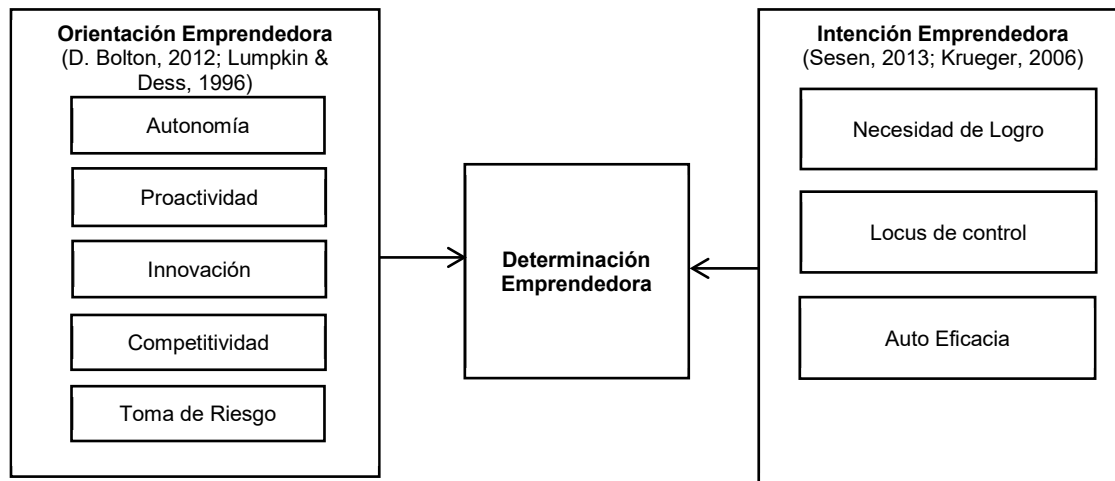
Orientación Emprendedora
(D. Bolton, 2012; Lumpkin & Dess, 1996)

Autonomía

Proactividad

Innovación

Competitividad

Toma de Riesgo

Determinación Emprendedora

Intención Emprendedora
(Sesen, 2013; Krueger, 2006)

Necesidad de Logro

Locus de control

Auto Eficacia